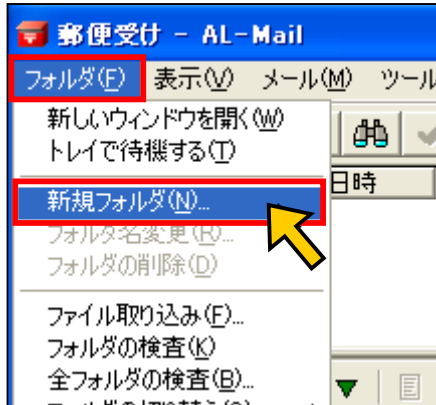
郵便受け - AL-Mail

フォルダ(F) 表示(V) メール(M) ツール

新しいウィンドウを開く(W)
トレイで待機する(T)

新規フォルダ(N)...
フォルダ名変更(R)...
フォルダの削除(D)

ファイル取り込み(F)...
フォルダの検査(K)
全フォルダの検査(B)...

日時